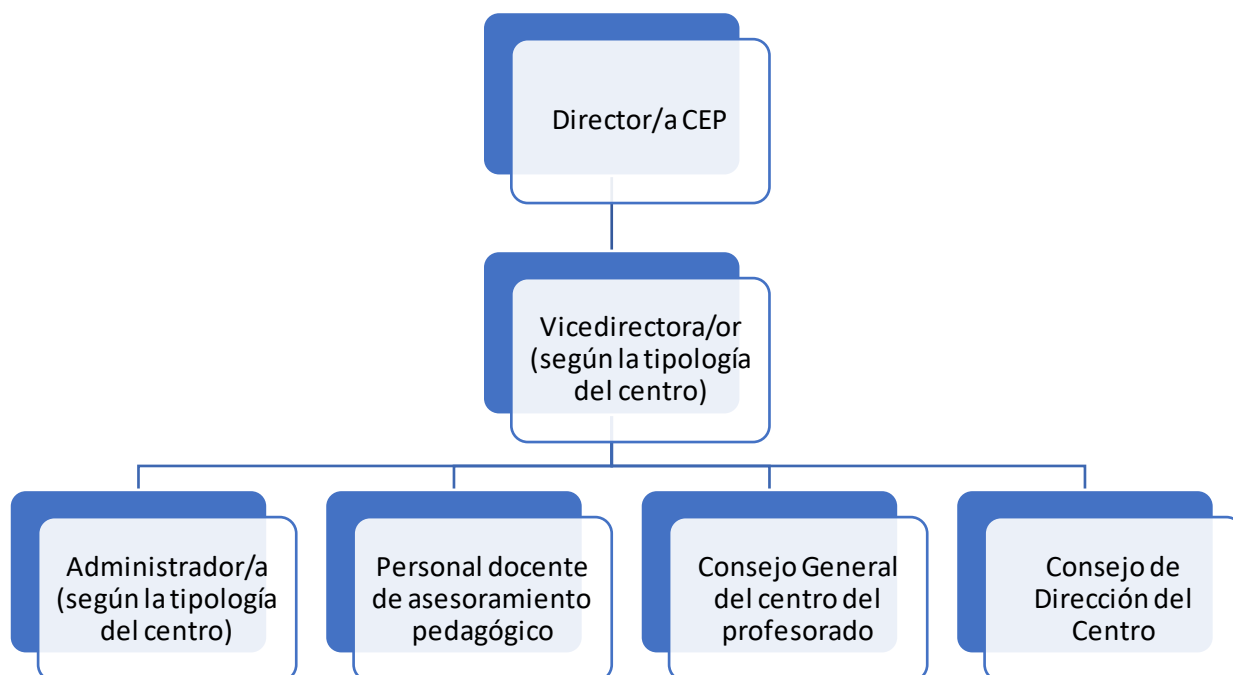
Director/a CEP

Vicedirectora/or (según la tipología del centro)

Administrador/a (según la tipología del centro)

Personal docente de asesoramiento pedagógico

Consejo General del centro del profesorado

Consejo de Dirección del Centro